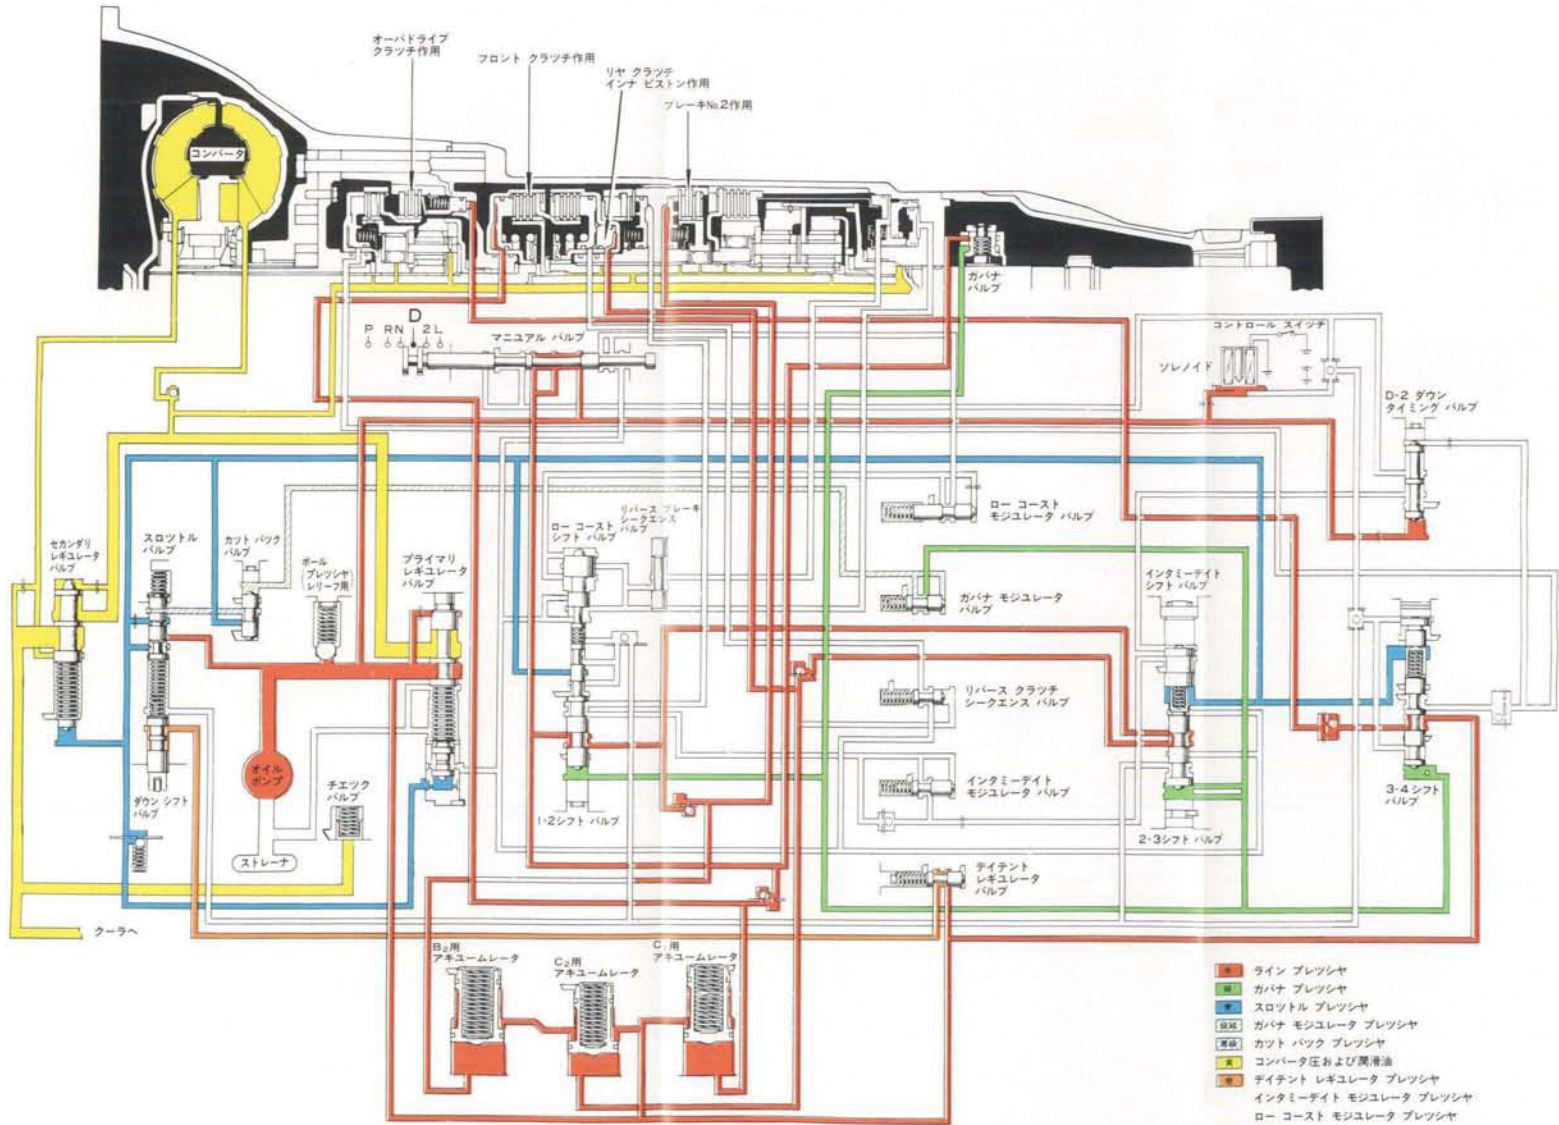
オーバドライブ クラッチ作用

フロント クラッチ作用

リヤ クラッチ インナ ピストン作用

ブレーキNo.2作用

コンバータ

ガバナ バルブ

P R N D 2 L

マニュアル バルブ

コントロール スイッチ

ソレノイド

D-2 ダウン タイミング バルブ

ロー コースト モジユレータ バルブ

リバース ブレーキ シークエンス バルブ

ロー コースト シフト バルブ

セカンダリ レギユレータ バルブ

スロツトル バルブ

カツト バツク バルブ

ボール (プレツシヤ レリーフ用)

プライマリ レギユレータ バルブ

ガバナ モジユレータ バルブ

インタミーデイト シフト バルブ

リバース クラツチ シークエンス バルブ

インタミーデイト モジユレータ バルブ

オイル ポンプ

チエツク バルブ

ダウン シフト バルブ

1-2シフト バルブ

2-3シフト バルブ

3-4 シフト バルブ

ストレーナ

デイテント レギユレータ バルブ

クーラへ

$B_2$用 アキユームレータ

$C_2$用 アキユームレータ

$C_1$用 アキユームレータ

赤 ライン プレツシヤ
緑 ガバナ プレツシヤ
青 スロツトル プレツシヤ
灰緑 ガバナ モジユレータ プレツシヤ
灰 カツト バツク プレツシヤ
黄 コンバータ圧および潤滑油
橙 デイテント レギユレータ プレツシヤ
インタミーデイト モジユレータ プレツシヤ
ロー コースト モジユレータ プレツシヤ